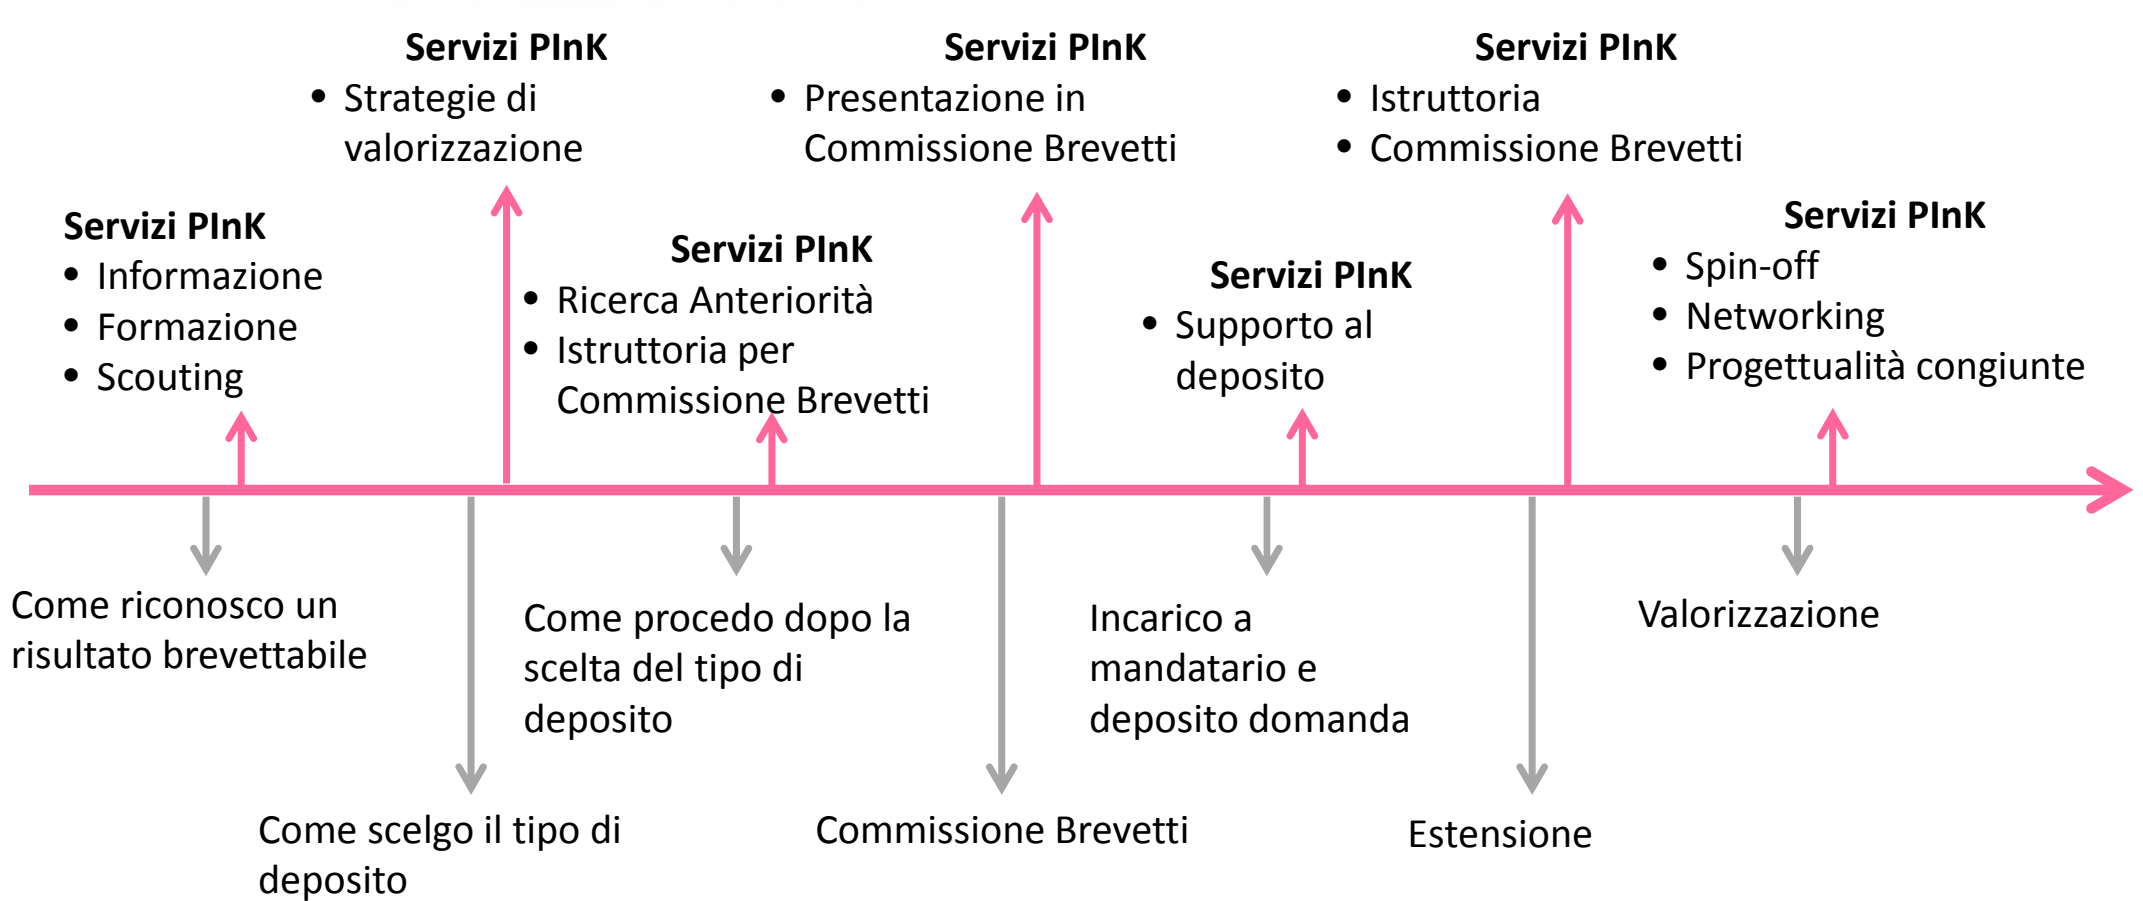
Servizi PInK
- Informazione
- Formazione
- Scouting

Servizi PInK
- Strategie di valorizzazione

Servizi PInK
- Ricerca Anteriorità
- Istruttoria per Commissione Brevetti

Servizi PInK
- Presentazione in Commissione Brevetti

Servizi PInK
- Supporto al deposito

Servizi PInK
- Istruttoria
- Commissione Brevetti

Servizi PInK
- Spin-off
- Networking
- Progettualità congiunte

Come riconosco un risultato brevettabile

Come scelgo il tipo di deposito

Come procedo dopo la scelta del tipo di deposito

Commissione Brevetti

Incarico a mandatario e deposito domanda

Estensione

Valorizzazione